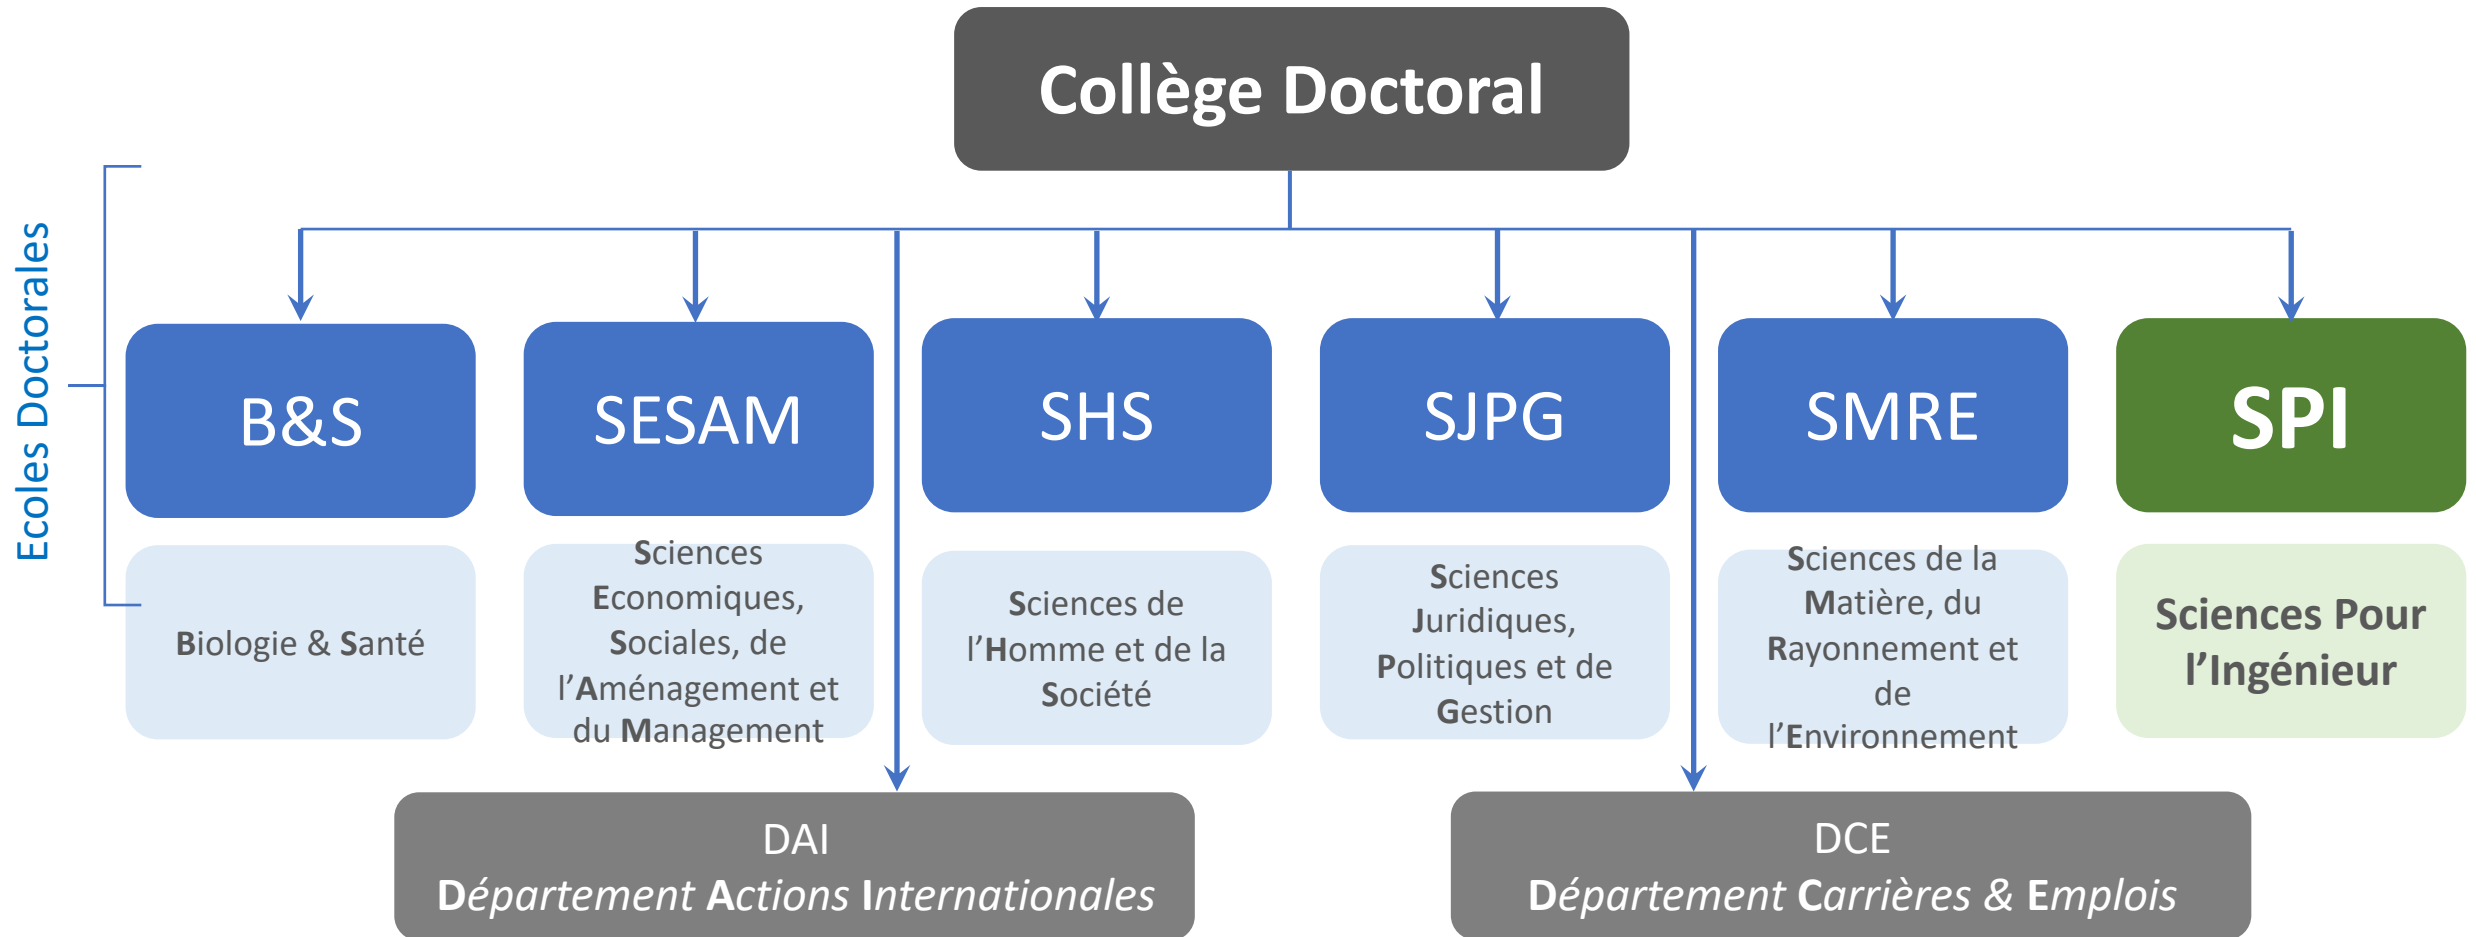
Collège Doctoral

Ecoles Doctorales

B&S

Biologie & Santé

SESAM

Sciences Economiques, Sociales, de l'Aménagement et du Management

SHS

Sciences de l'Homme et de la Société

SJPG

Sciences Juridiques, Politiques et de Gestion

SMRE

Sciences de la Matière, du Rayonnement et de l'Environnement

SPI

Sciences Pour l'Ingénieur

DAI
Département Actions Internationales

DCE
Département Carrières & Emplois